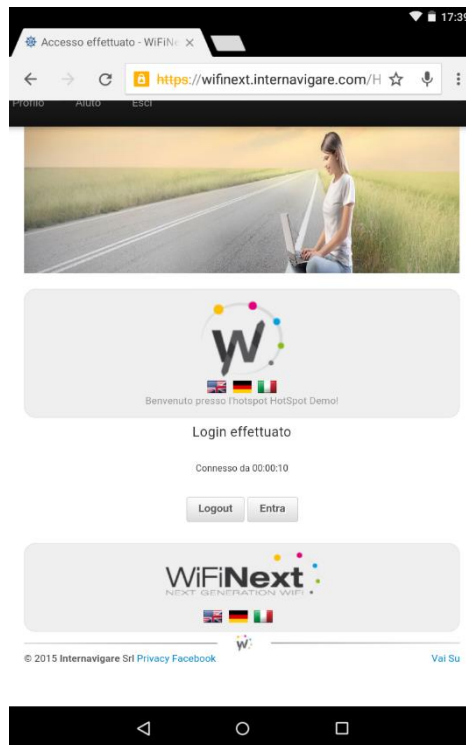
17:39

Accesso effettuato - WiFiNe ×

https://wifinext.internavigare.com/H

Profilo Aiuto Esci

W

Benvenuto presso l'hotspot HotSpot Demo!

Login effettuato

Connesso da 00:00:10

Logout Entra

WiFiNext
NEXT GENERATION WIFI

W

© 2015 Internavigare Srl Privacy Facebook

Vai Su